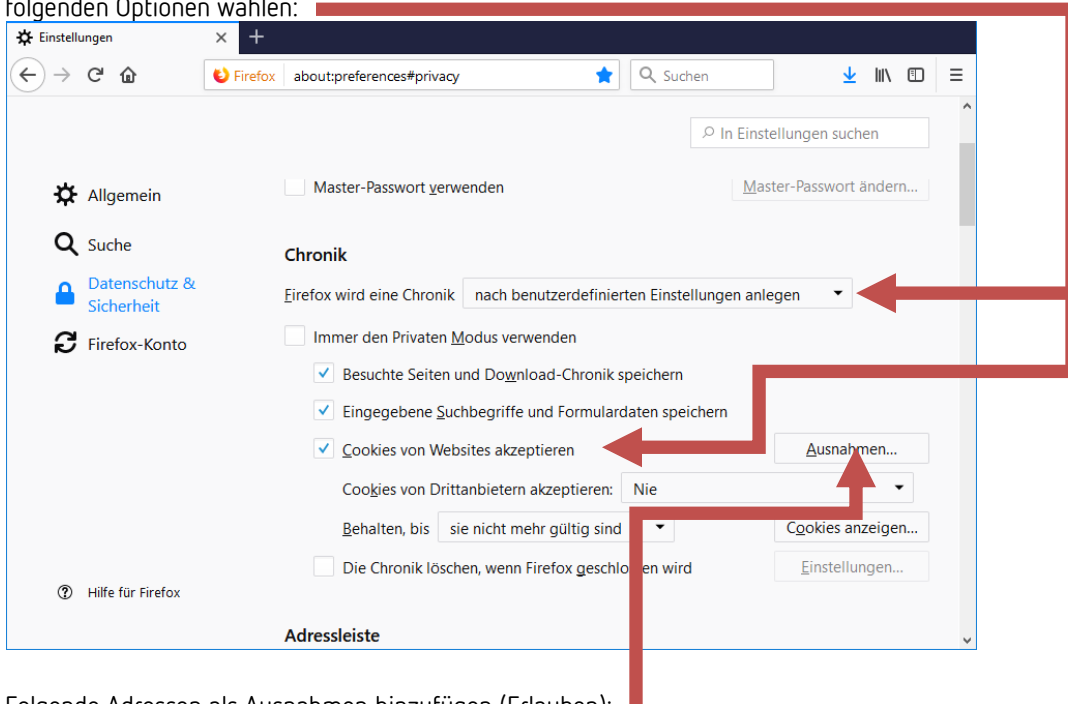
folgenden Optionen wählen:

Einstellungen

Firefox about:preferences#privacy

Suchen

In Einstellungen suchen

Allgemein

Suche

Datenschutz & Sicherheit

Firefox-Konto

Master-Passwort verwenden

Master-Passwort ändern...

Chronik

Firefox wird eine Chronik nach benutzerdefinierten Einstellungen anlegen

Immer den Privaten Modus verwenden

Besuchte Seiten und Download-Chronik speichern

Eingegebene Suchbegriffe und Formulardaten speichern

Cookies von Websites akzeptieren

Ausnahmen...

Cookies von Drittanbietern akzeptieren: Nie

Behalten, bis sie nicht mehr gültig sind

Cookies anzeigen...

Die Chronik löschen, wenn Firefox geschlo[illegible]en wird

Einstellungen...

Hilfe für Firefox

Adressleiste

Folgende Adressen als Ausnahmen hinzufügen (Erlauben):